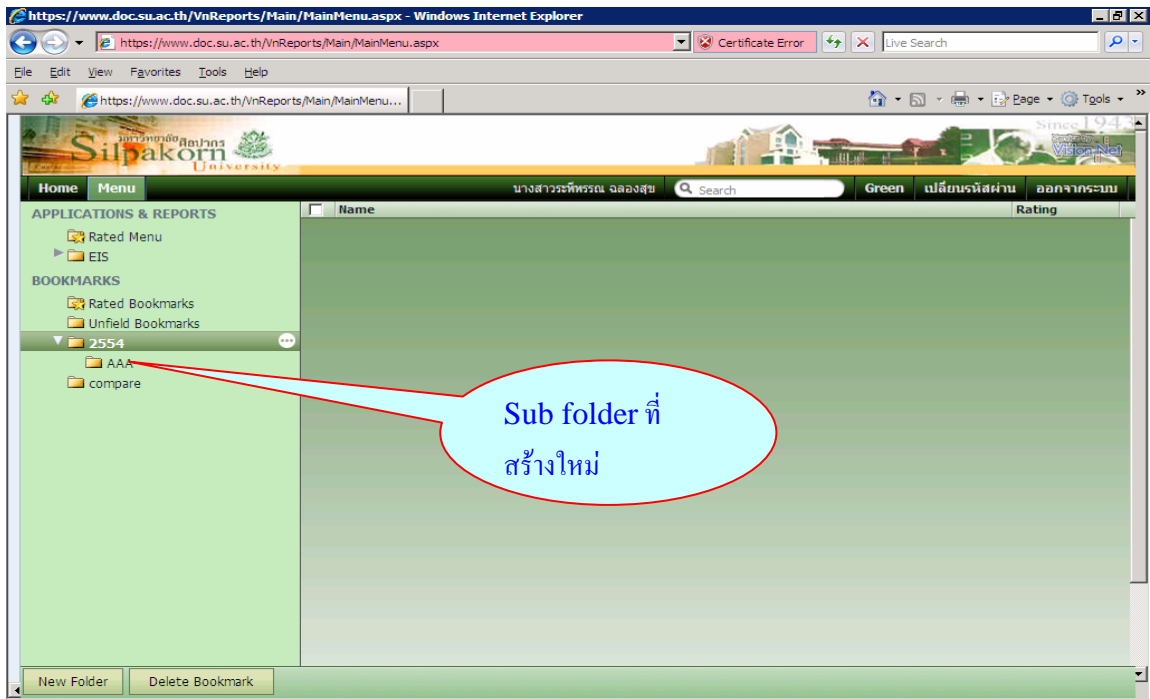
https://www.doc.su.ac.th/VnReports/Main/MainMenu.aspx - Windows Internet Explorer

https://www.doc.su.ac.th/VnReports/Main/MainMenu.aspx Certificate Error Live Search

File Edit View Favorites Tools Help

https://www.doc.su.ac.th/VnReports/Main/MainMenu...

Page Tools

มหาวิทยาลัยศิลปากร Silpakorn University

Since 1943

Vision Net

Home Menu นางสาวระพีพรรณ ฉลองสุข Search Green เปลี่ยนรหัสผ่าน ออกจากระบบ

APPLICATIONS & REPORTS

Rated Menu

EIS

BOOKMARKS

Rated Bookmarks

Unfield Bookmarks

2554

AAA

compare

Name

Rating

Sub folder ที่สร้างใหม่

New Folder Delete Bookmark